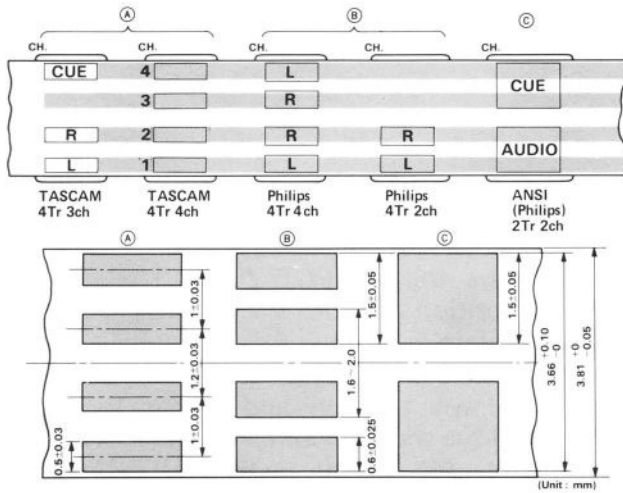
Ⓐ
Ⓑ
Ⓒ

CH. CH. CH. CH. CH.

CUE
4
3
R
2
L
1

L
R
R
L

R
L

CUE
AUDIO

TASCAM 4Tr 3ch

TASCAM 4Tr 4ch

Philips 4Tr 4ch

Philips 4Tr 2ch

ANSI (Philips) 2Tr 2ch

Ⓐ
Ⓑ
Ⓒ

$1^{\pm0.03}$
$1.2^{\pm0.03}$
$1^{\pm0.03}$
$0.5^{\pm0.03}$
$1.5^{\pm0.05}$
$1.6\sim2.0$
$0.6^{\pm0.025}$
$1.5^{\pm0.05}$
$3.66\,^{+0.10}_{-0}$
$3.81\,^{+0}_{-0.05}$

(Unit : mm)